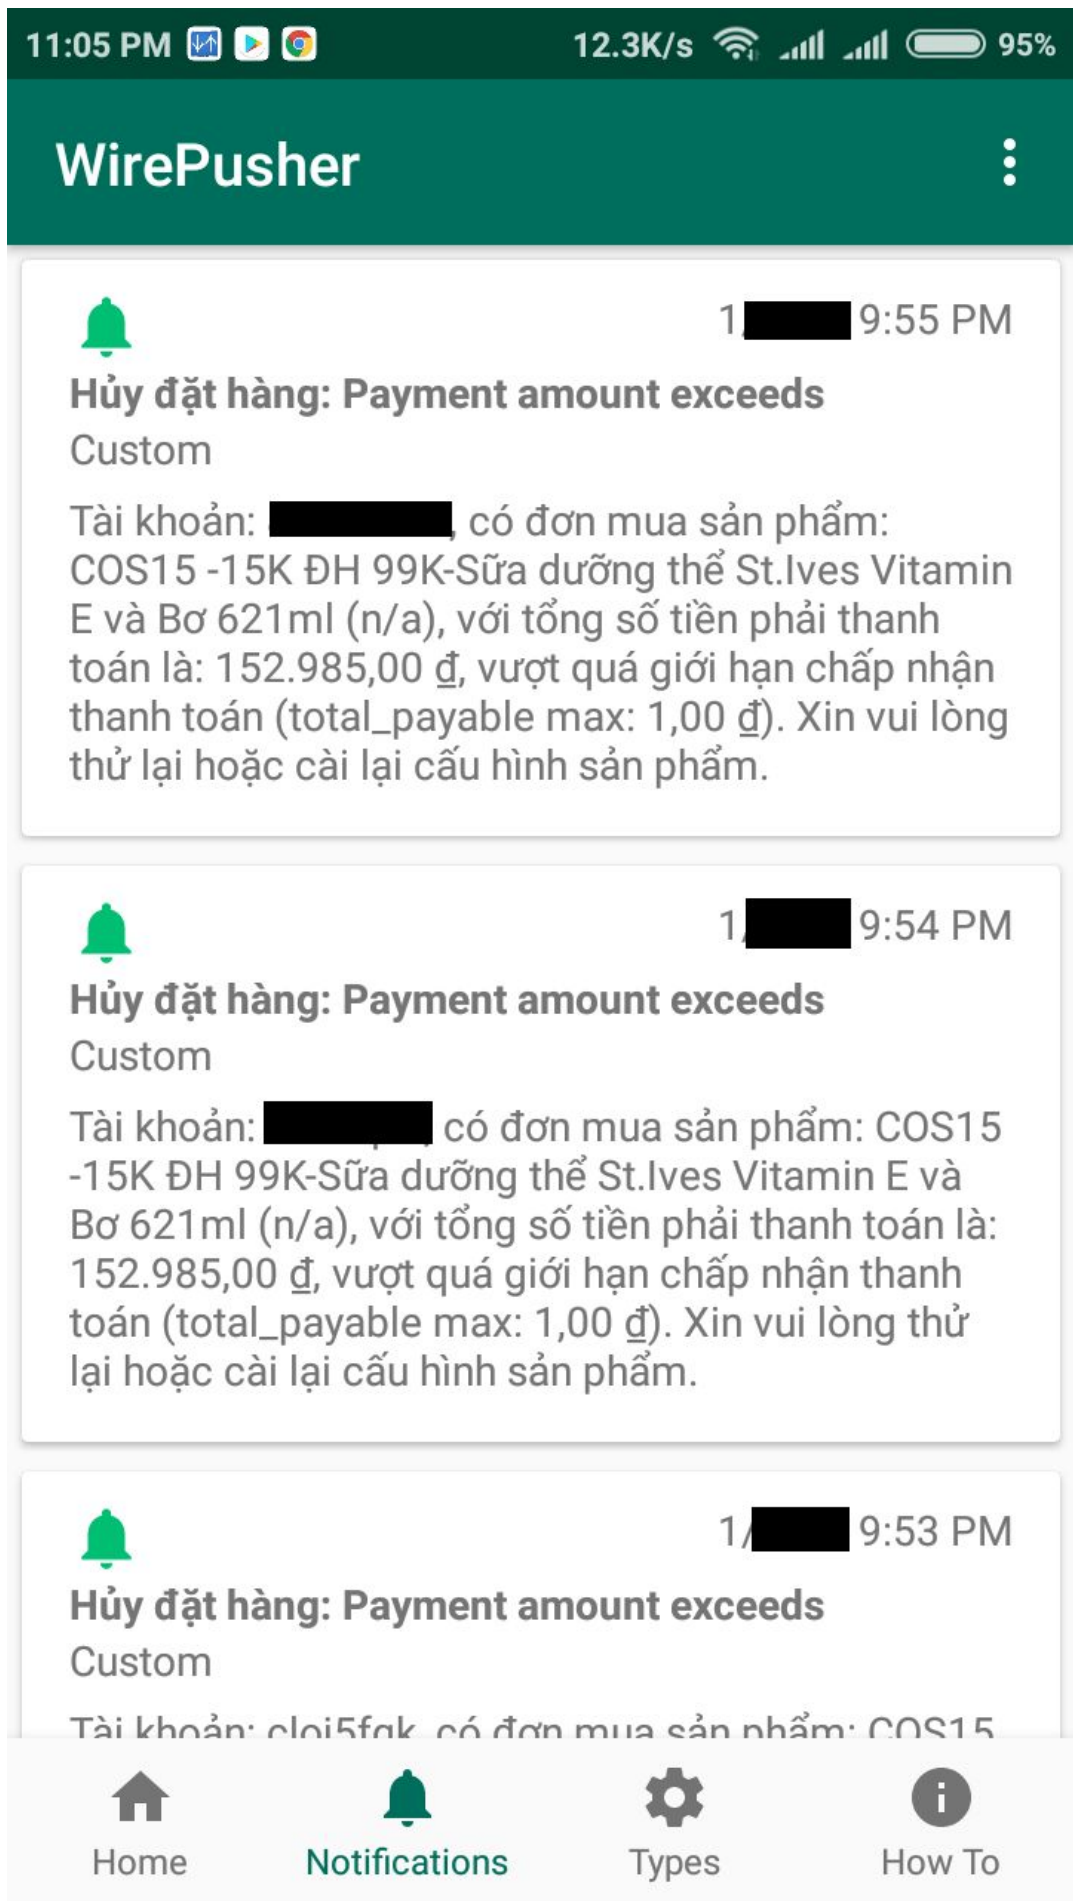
11:05 PM 12.3K/s 95%

WirePusher

1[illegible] 9:55 PM

Hủy đặt hàng: Payment amount exceeds

Custom

Tài khoản: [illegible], có đơn mua sản phẩm: COS15 -15K ĐH 99K-Sữa dưỡng thể St.Ives Vitamin E và Bơ 621ml (n/a), với tổng số tiền phải thanh toán là: 152.985,00 ₫, vượt quá giới hạn chấp nhận thanh toán (total_payable max: 1,00 ₫). Xin vui lòng thử lại hoặc cài lại cấu hình sản phẩm.

1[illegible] 9:54 PM

Hủy đặt hàng: Payment amount exceeds

Custom

Tài khoản: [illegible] có đơn mua sản phẩm: COS15 -15K ĐH 99K-Sữa dưỡng thể St.Ives Vitamin E và Bơ 621ml (n/a), với tổng số tiền phải thanh toán là: 152.985,00 ₫, vượt quá giới hạn chấp nhận thanh toán (total_payable max: 1,00 ₫). Xin vui lòng thử lại hoặc cài lại cấu hình sản phẩm.

1/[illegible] 9:53 PM

Hủy đặt hàng: Payment amount exceeds

Custom

Tài khoản: cloi5fqk, có đơn mua sản phẩm: COS15

Home Notifications Types How To